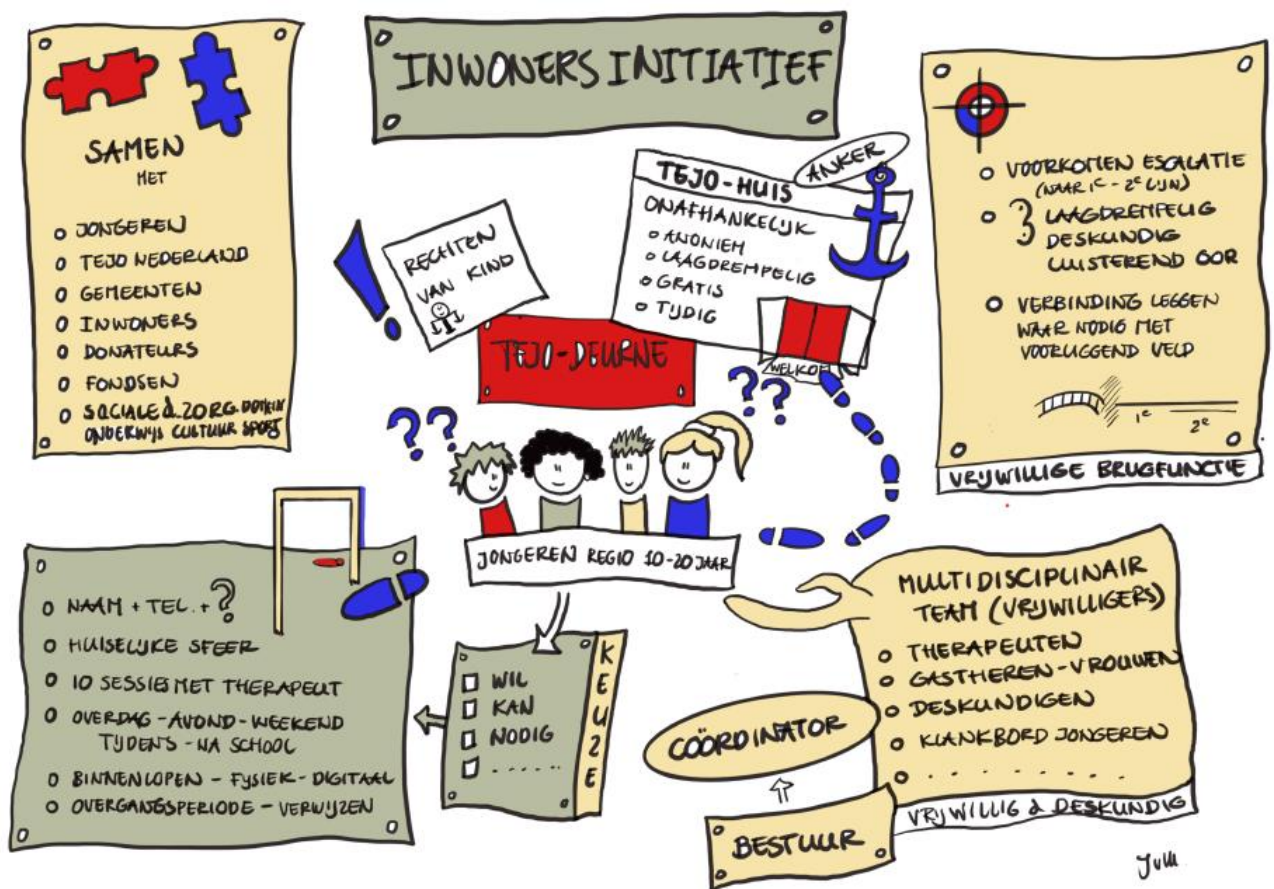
INWONERS INITIATIEF

SAMEN
MET

o JONGEREN
o TEJO NEDERLAND
o GEMEENTEN
o INWONERS
o DONATEURS
o FONDSEN
o SOCIALE & ZORG DOMEIN ONDERWIJS CULTUUR SPORT

RECHTEN VAN KIND

TEJO-HUIS
ANKER
ONAFHANKELIJK
o ANONIEM
o LAAGDREMPELIG
o GRATIS
o TIJDIG

WELKOM

TEJO-DEURNE

o VOORKOMEN ESCALATIE (NAAR 1e - 2e LIJN)
o LAAGDREMPELIG DESKUNDIG LUISTEREND OOR
o VERBINDING LEGGEN WAAR NODIG MET VOORLIGGEND VELD

1e 2e

VRIJWILLIGE BRUGFUNCTIE

JONGEREN REGIO 10-20 JAAR

o NAAM + TEL. + ?
o HUISELIJKE SFEER
o 10 SESSIES MET THERAPEUT
o OVERDAG - AVOND - WEEKEND TIJDENS - NA SCHOOL
o BINNENLOPEN - FYSIEK - DIGITAAL
o OVERGANGSPERIODE - VERWIJZEN

WIL
KAN
NODIG
.....
KEUZE

MULTIDISCIPLINAIR TEAM (VRIJWILLIGERS)
o THERAPEUTEN
o GASTHEREN-VROUWEN
o DESKUNDIGEN
o KLANKBORD JONGEREN
o .........

VRIJWILLIG & DESKUNDIG

COÖRDINATOR

BESTUUR

Yum